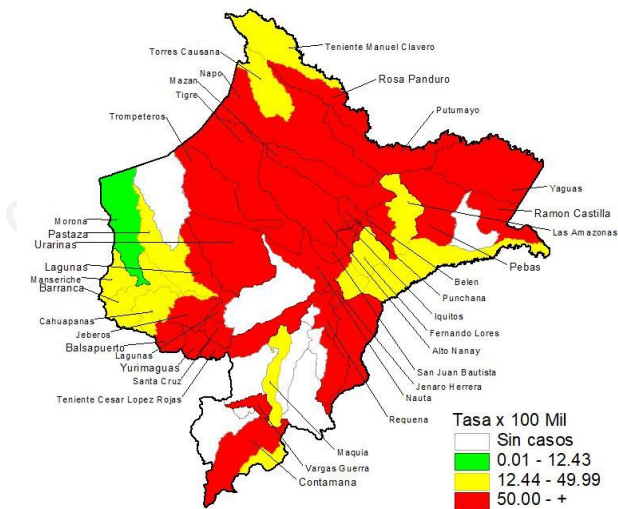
Torres Causana
Teniente Manuel Clavero
Napo
Mazan
Rosa Panduro
Tigre
Putumayo
Trompeteros
Yaguas
Ramon Castilla
Las Amazonas
Morona
Pastaza
Urarinas
Lagunas
Manseriche
Barranca
Pebas
Belen
Punchana
Iquitos
Cahuapanas
Jeberos
Fernando Lores
Balsapuerto
Alto Nanay
Lagunas
Yurimaguas
Santa Cruz
San Juan Bautista
Jenaro Herrera
Teniente Cesar Lopez Rojas
Nauta
Requena
Maquia
Vargas Guerra
Contamana
Tasa x 100 Mil
Sin casos
0.01 - 12.43
12.44 - 49.99
50.00 - +